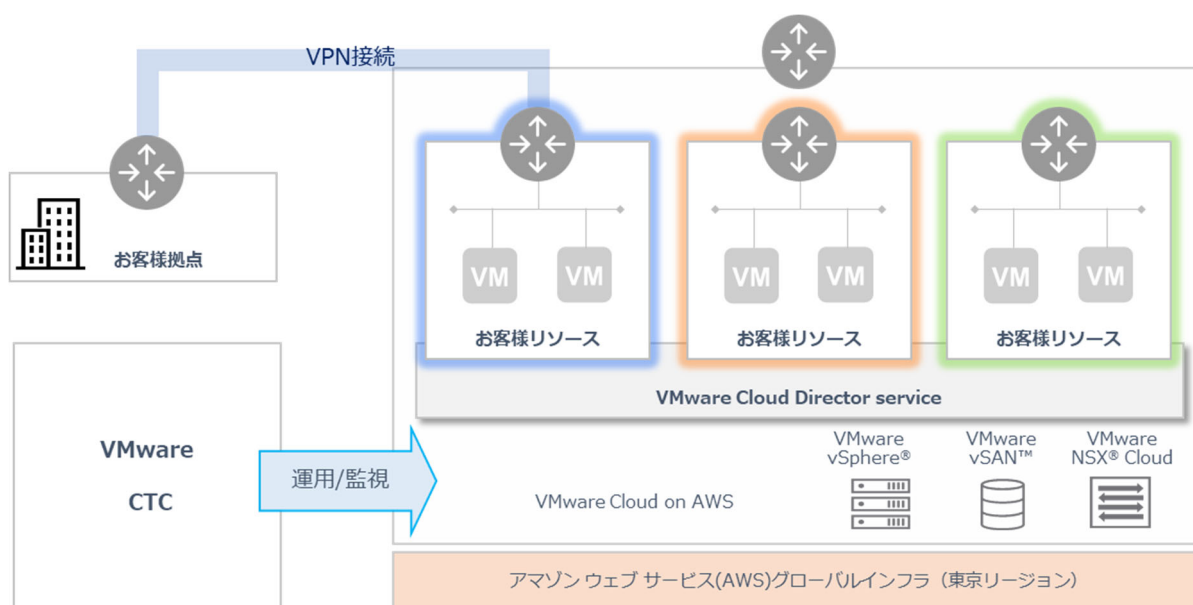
VPN接続

お客様拠点

VM VM
お客様リソース

VM VM
お客様リソース

VM VM
お客様リソース

VMware Cloud Director service

VMware
CTC

運用/監視

VMware Cloud on AWS

VMware vSphere®

VMware vSAN™

VMware NSX® Cloud

アマゾン ウェブ サービス(AWS)グローバルインフラ（東京リージョン）